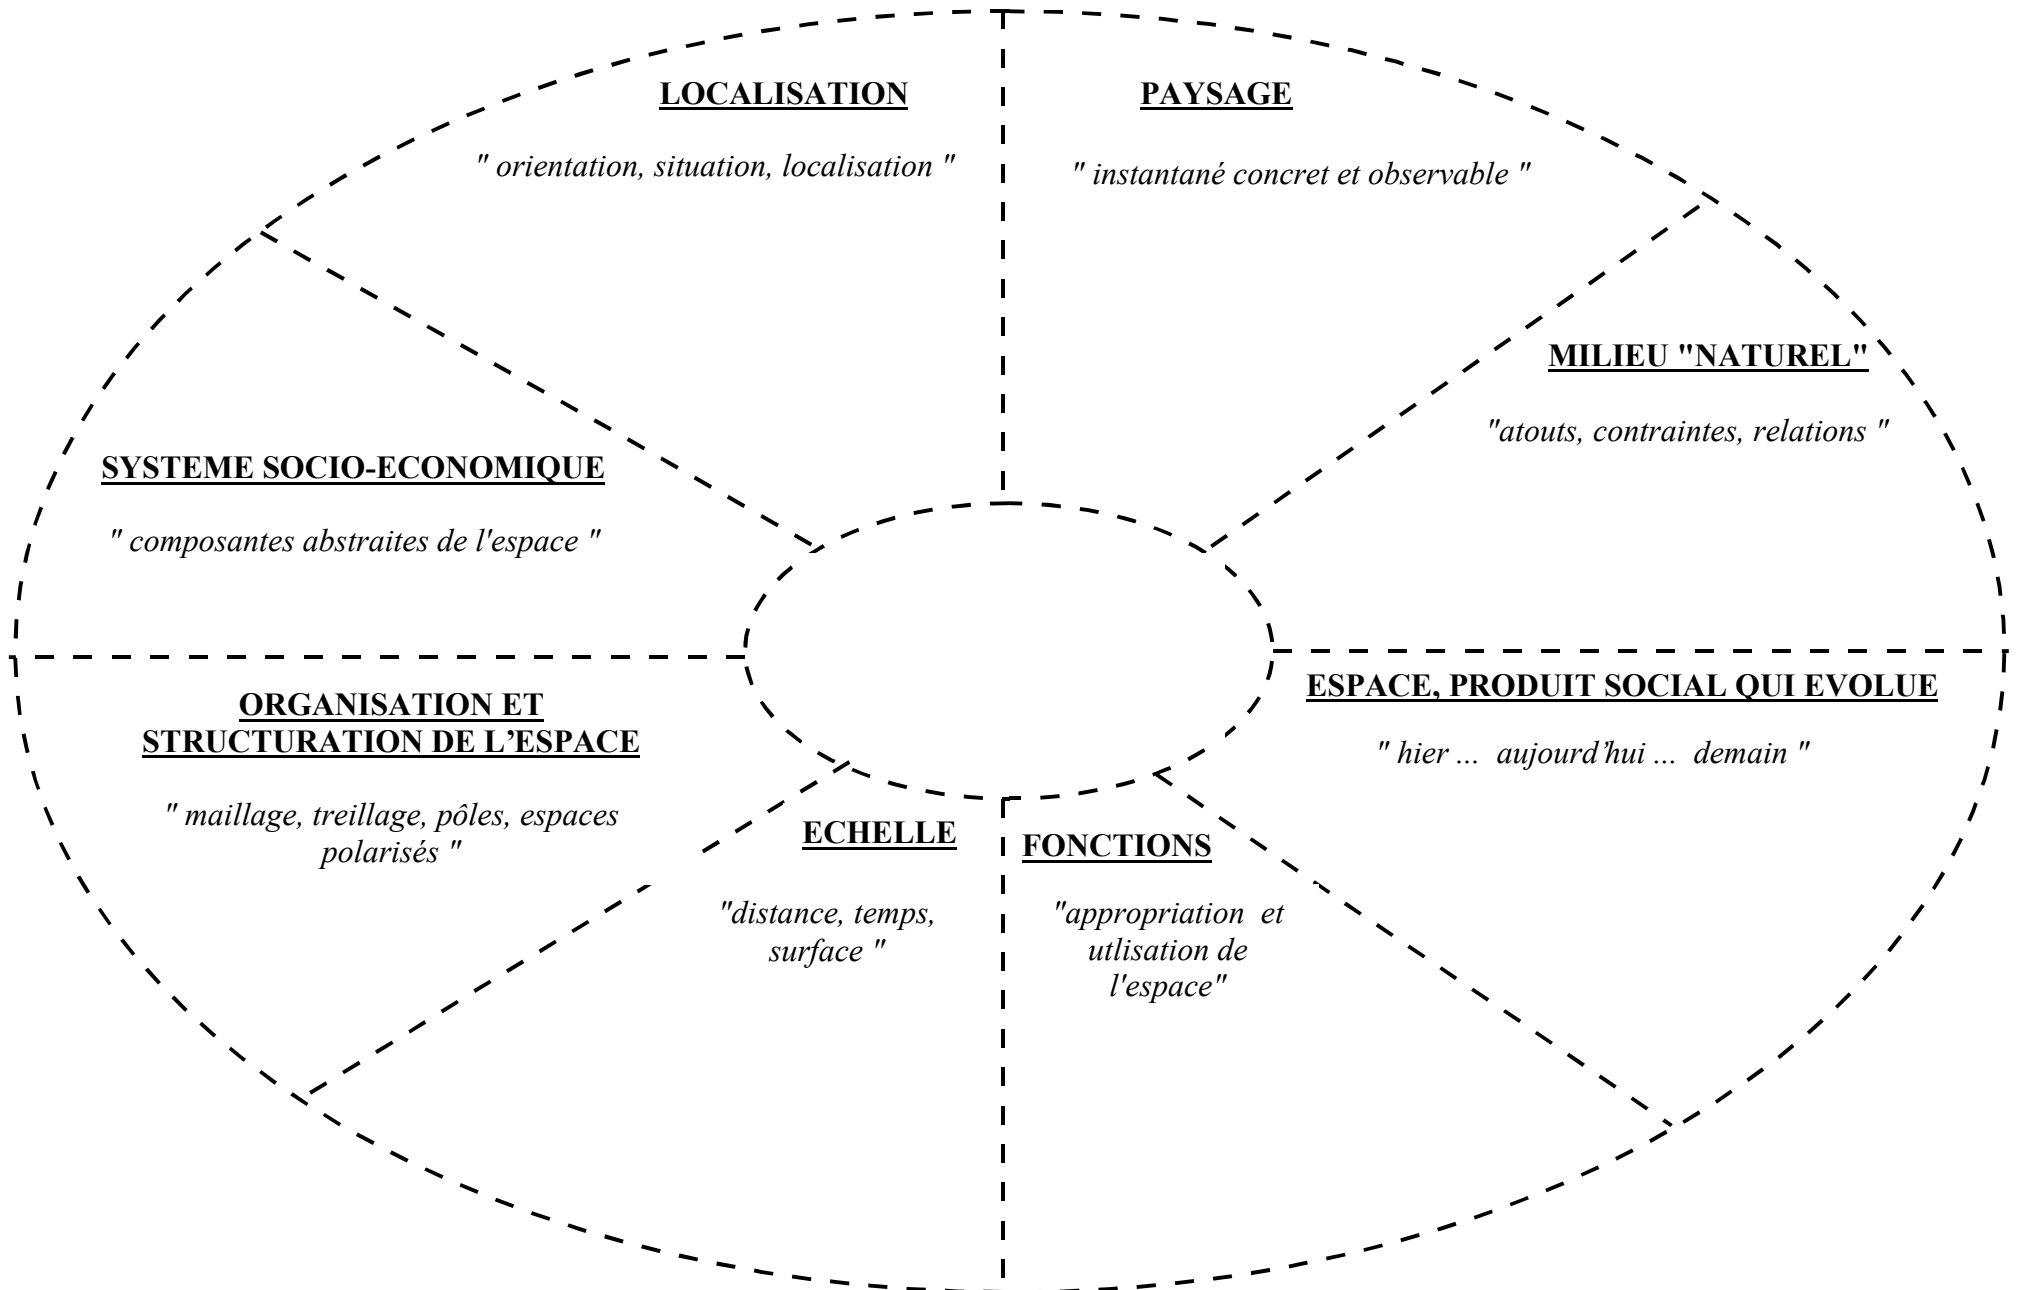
LOCALISATION

" orientation, situation, localisation "

PAYSAGE

" instantané concret et observable "

MILIEU "NATUREL"

"atouts, contraintes, relations "

SYSTEME SOCIO-ECONOMIQUE

" composantes abstraites de l'espace "

ESPACE, PRODUIT SOCIAL QUI EVOLUE

" hier ... aujourd'hui ... demain "

ORGANISATION ET STRUCTURATION DE L'ESPACE

" maillage, treillage, pôles, espaces polarisés "

ECHELLE

"distance, temps, surface "

FONCTIONS

"appropriation et utlisation de l'espace"